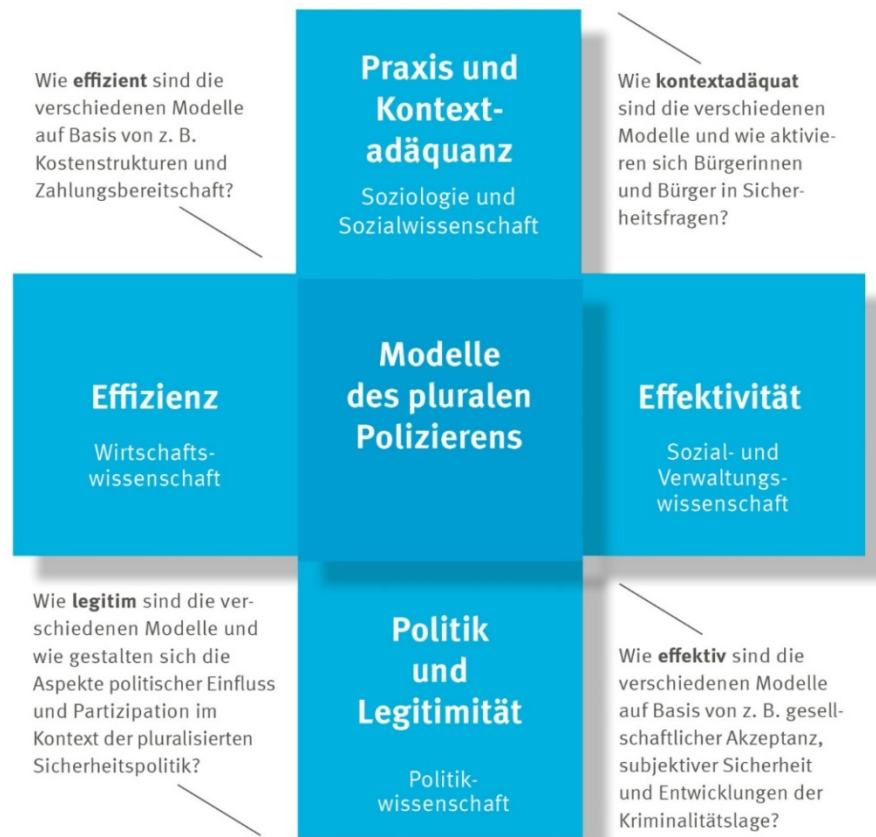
Wie **effizient** sind die verschiedenen Modelle auf Basis von z. B. Kostenstrukturen und Zahlungsbereitschaft?

Praxis und Kontextadäquanz

Soziologie und Sozialwissenschaft

Wie **kontextadäquat** sind die verschiedenen Modelle und wie aktivieren sich Bürgerinnen und Bürger in Sicherheitsfragen?

Effizienz

Wirtschaftswissenschaft

Modelle des pluralen Polizierens

Effektivität

Sozial- und Verwaltungswissenschaft

Wie **legitim** sind die verschiedenen Modelle und wie gestalten sich die Aspekte politischer Einfluss und Partizipation im Kontext der pluralisierten Sicherheitspolitik?

Politik und Legitimität

Politikwissenschaft

Wie **effektiv** sind die verschiedenen Modelle auf Basis von z. B. gesellschaftlicher Akzeptanz, subjektiver Sicherheit und Entwicklungen der Kriminalitätslage?